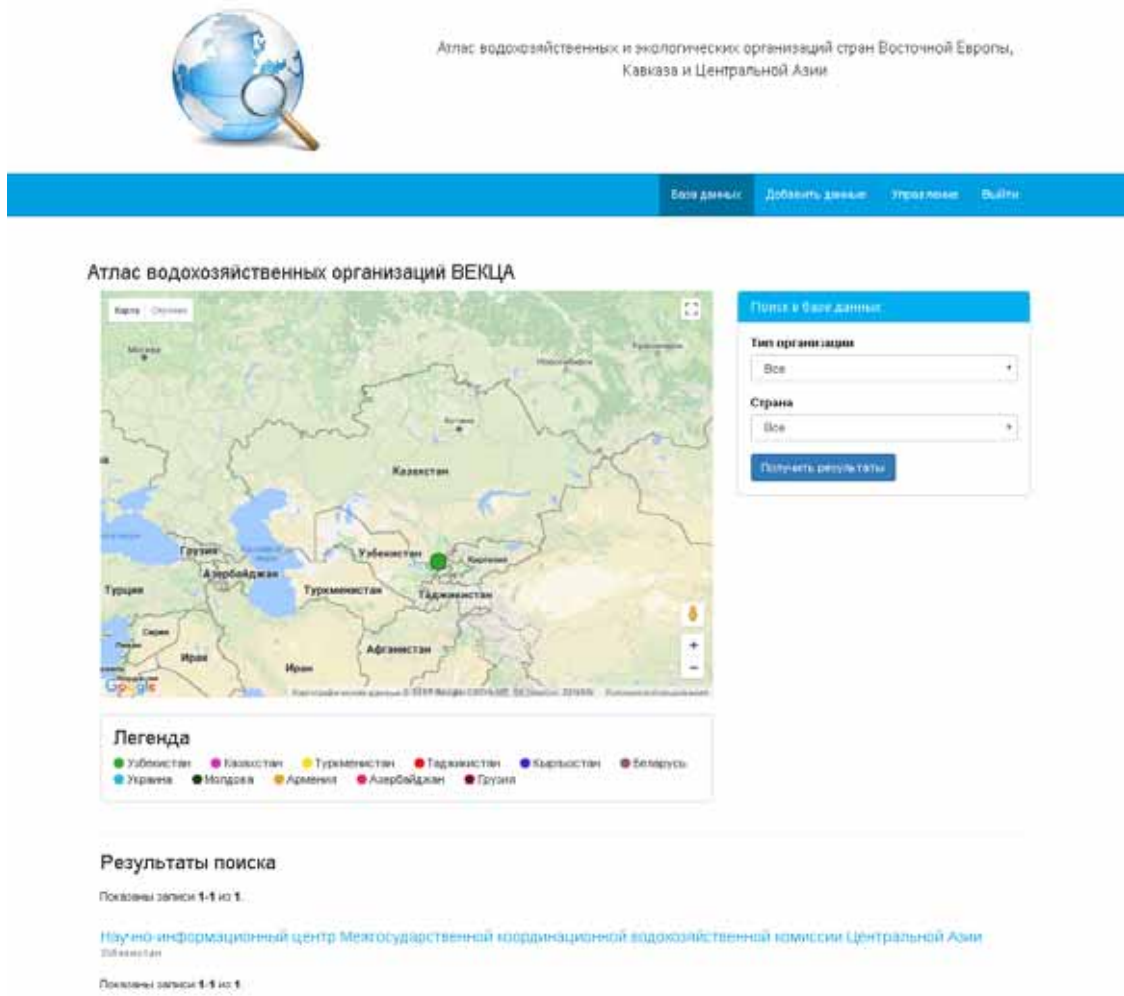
Атлас водохозяйственных и экологических организаций стран Восточной Европы, Кавказа и Центральной Азии

База данных Добавить данные Управление Выйти

Атлас водохозяйственных организаций ВЕКЦА

Карта Спутник

Москва

Новосибирск

Астана

Казахстан

Грузия

Узбекистан

Кыргызстан

Азербайджан

Турция

Туркменистан

Таджикистан

Сирия

Афганистан

Ирак

Иран

Google

Картографические данные © 2019 Google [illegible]

+

−

Поиск в базе данных

Тип организации

Все

Страна

Все

Получить результаты

Легенда

Узбекистан Казахстан Туркменистан Таджикистан Кыргызстан Беларусь Украина Молдова Армения Азербайджан Грузия

Результаты поиска

Показаны записи 1-1 из 1.

Научно-информационный центр Межгосударственной координационной водохозяйственной комиссии Центральной Азии

Узбекистан

Показаны записи 1-1 из 1.